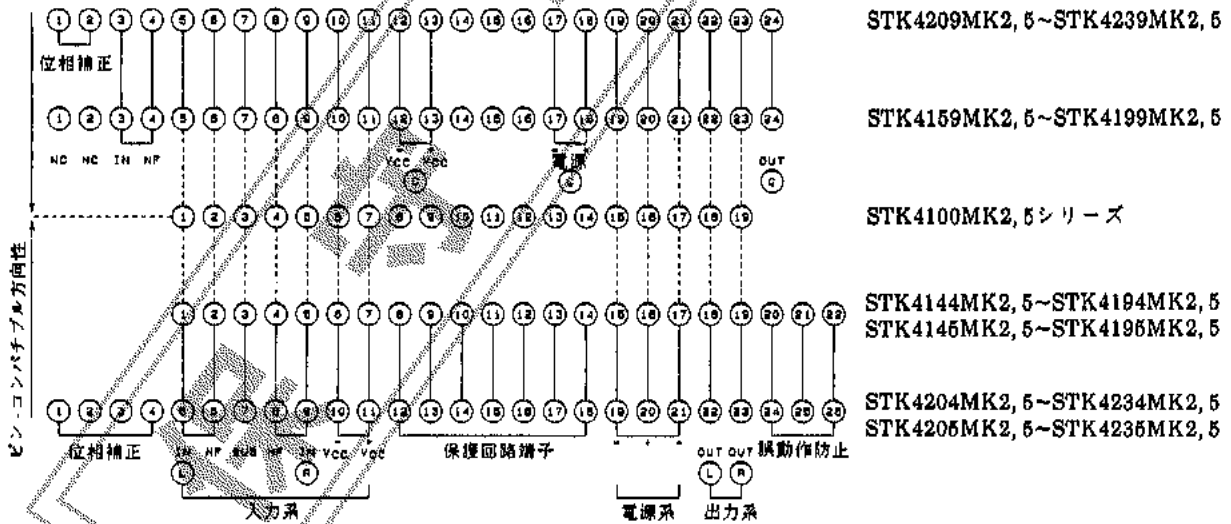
① ② ③ ④ ⑤ ⑥ ⑦ ⑧ ⑨ ⑩ ⑪ ⑫ ⑬ ⑭ ⑮ ⑯ ⑰ ⑱ ⑲ ⑳ ㉑ ㉒ ㉓ ㉔

STK4209MK2, 5~STK4239MK2, 5

位相補正

① ② ③ ④ ⑤ ⑥ ⑦ ⑧ ⑨ ⑩ ⑪ ⑫ ⑬ ⑭ ⑮ ⑯ ⑰ ⑱ ⑲ ⑳ ㉑ ㉒ ㉓ ㉔

STK4159MK2, 5~STK4199MK2, 5

NC NC IN NF VCC VCC 電源 OUT

① ② ③ ④ ⑤ ⑥ ⑦ ⑧ ⑨ ⑩ ⑪ ⑫ ⑬ ⑭ ⑮ ⑯ ⑰ ⑱ ⑲

STK4100MK2, 5シリーズ

ピン・コンパチブル方向性

① ② ③ ④ ⑤ ⑥ ⑦ ⑧ ⑨ ⑩ ⑪ ⑫ ⑬ ⑭ ⑮ ⑯ ⑰ ⑱ ⑲ ⑳ ㉑ ㉒

STK4144MK2, 5~STK4194MK2, 5
STK4145MK2, 5~STK4195MK2, 5

① ② ③ ④ ⑤ ⑥ ⑦ ⑧ ⑨ ⑩ ⑪ ⑫ ⑬ ⑭ ⑮ ⑯ ⑰ ⑱ ⑲ ⑳ ㉑ ㉒ ㉓ ㉔ ㉕ ㉖

STK4204MK2, 5~STK4234MK2, 5
STK4205MK2, 5~STK4235MK2, 5

位相補正 IN NF SUB NF IN VCC VCC 保護回路端子 OUT OUT 誤動作防止

L R L R

入力系 電源系 出力系